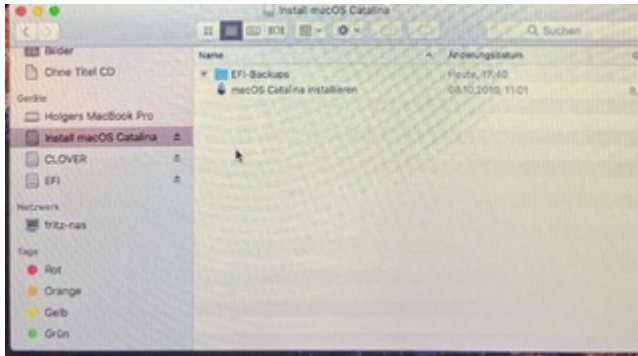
Install macOS Catalina

Suchen

Bilder
Ohne Titel CD
Geräte
Holgers MacBook Pro
Install macOS Catalina
CLOVER
EFI
Netzwerk
fritz-nas
Tags
Rot
Orange
Gelb
Grün

| Name | Änderungsdatum |
|---|---|
| EFI-Backups | Heute, 17:40 |
| macOS Catalina installieren | 08.10.2019, 11:01 |